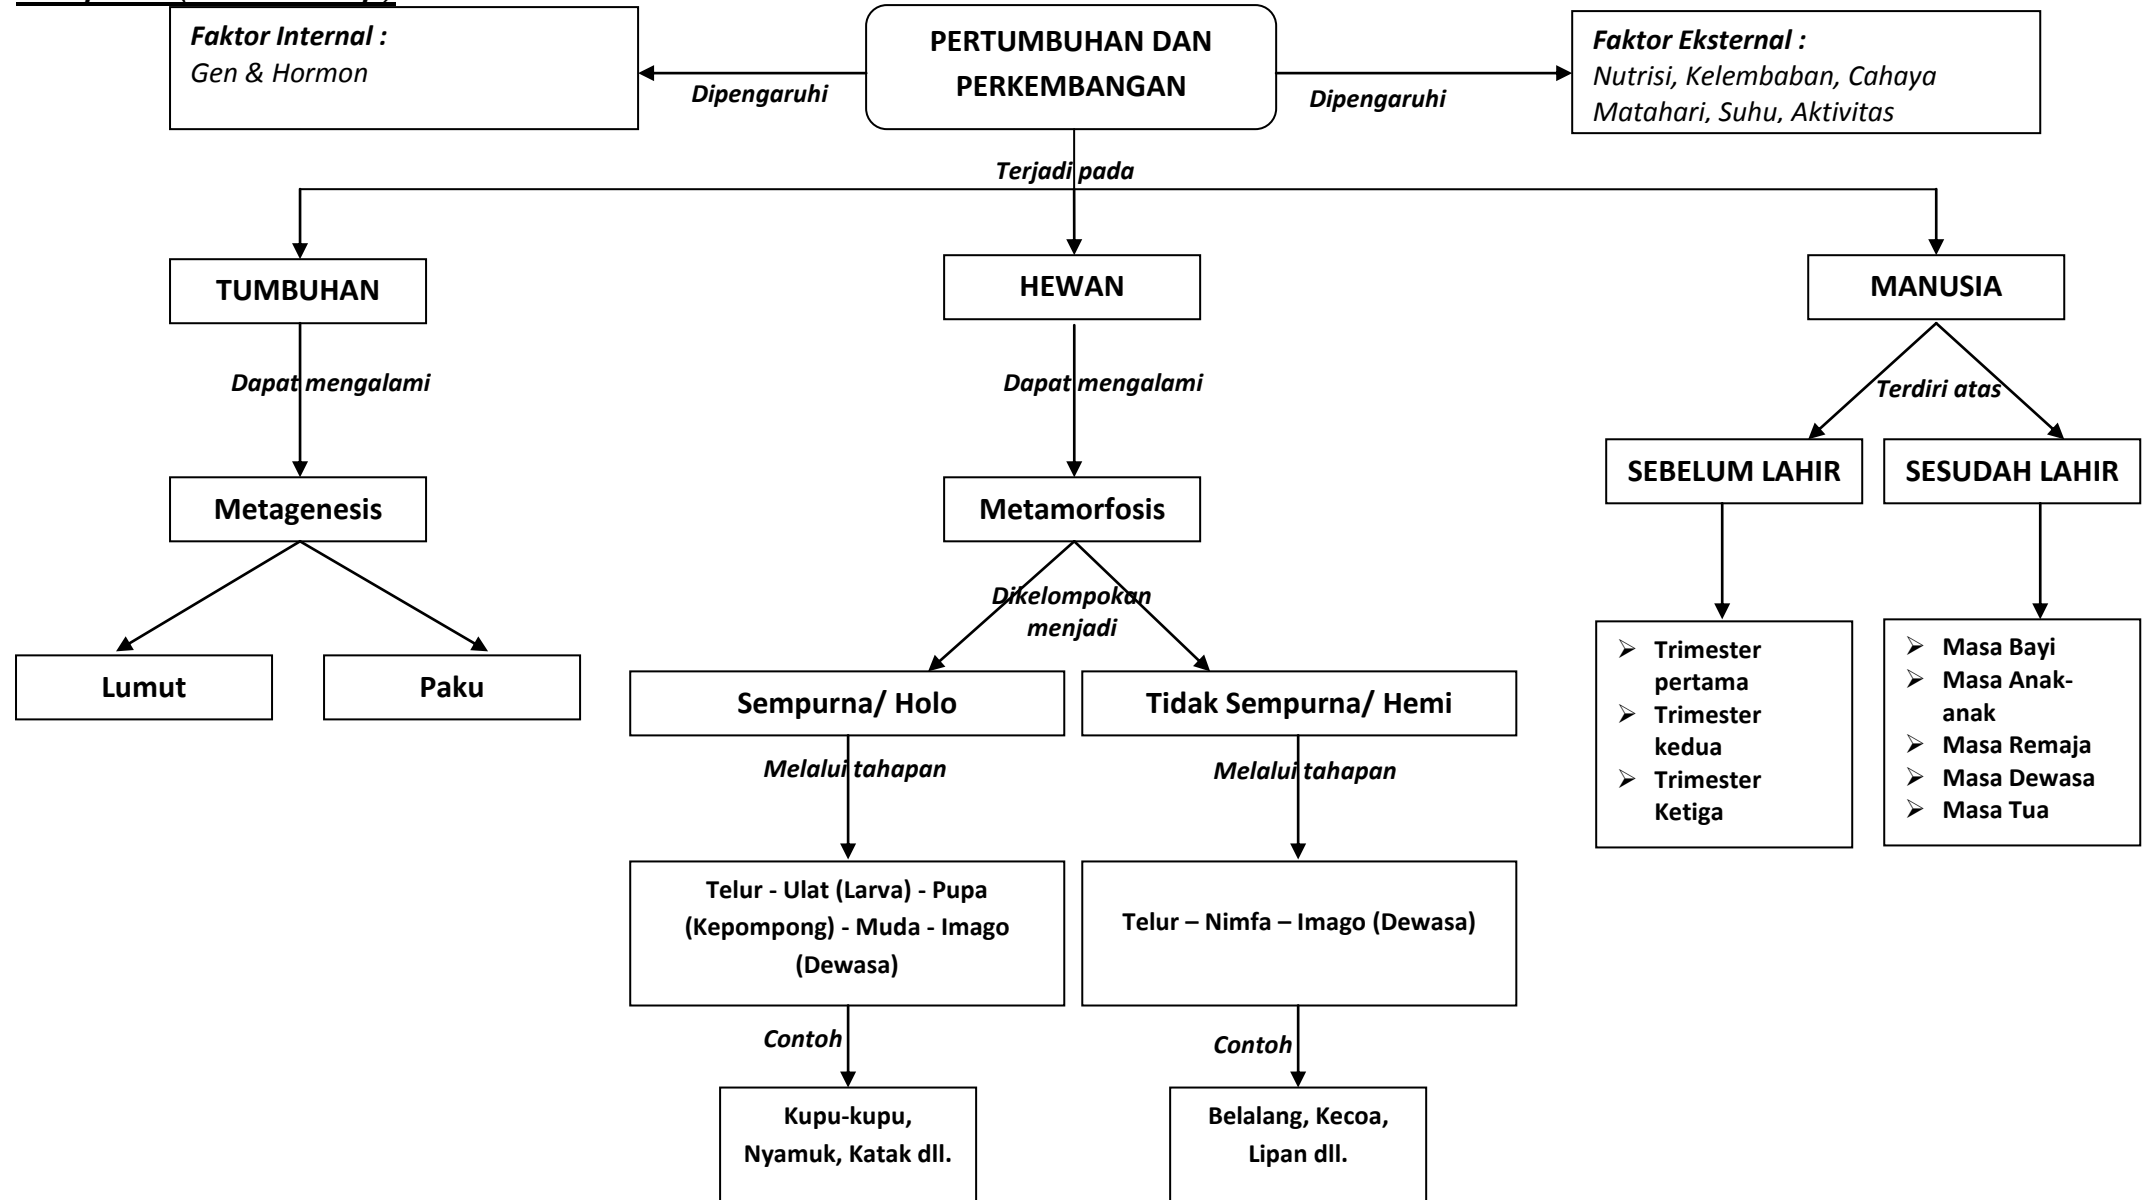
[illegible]

Faktor Internal :
Gen & Hormon

Dipengaruhi

PERTUMBUHAN DAN PERKEMBANGAN

Dipengaruhi

Faktor Eksternal :
Nutrisi, Kelembaban, Cahaya Matahari, Suhu, Aktivitas

Terjadi pada

TUMBUHAN

Dapat mengalami

Metagenesis

Lumut

Paku

HEWAN

Dapat mengalami

Metamorfosis

Dikelompokan menjadi

Sempurna/ Holo

Melalui tahapan

Telur - Ulat (Larva) - Pupa (Kepompong) - Muda - Imago (Dewasa)

Contoh

Kupu-kupu, Nyamuk, Katak dll.

Tidak Sempurna/ Hemi

Melalui tahapan

Telur – Nimfa – Imago (Dewasa)

Contoh

Belalang, Kecoa, Lipan dll.

MANUSIA

Terdiri atas

SEBELUM LAHIR

- Trimester pertama
- Trimester kedua
- Trimester Ketiga

SESUDAH LAHIR

- Masa Bayi
- Masa Anak-anak
- Masa Remaja
- Masa Dewasa
- Masa Tua